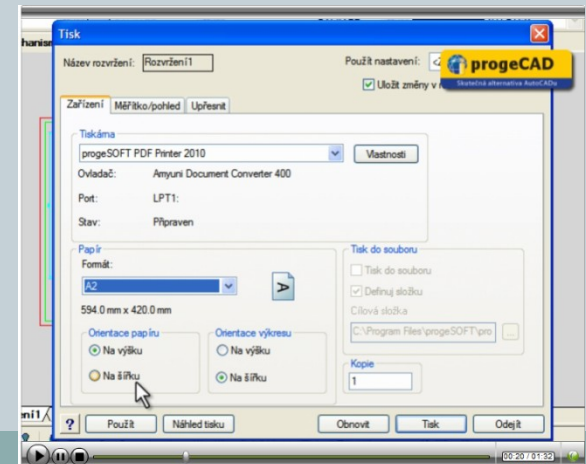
hanism

Tisk

Název rozvržení: Rozvržení1

Použít nastavení: <

progeCAD
Skutečná alternativa AutoCADu

Uložit změny v r

Zařízení | Měřítko/pohled | Upřesnit

Tiskárna
progeSOFT PDF Printer 2010
Vlastnosti

Ovladač: Amyuni Document Converter 400
Port: LPT1:
Stav: Připraven

Papír
Formát:
A2
594.0 mm x 420.0 mm

Orientace papíru
Na výšku
Na šířku

Orientace výkresu
Na výšku
Na šířku

Tisk do souboru
Tisk do souboru
Definuj složku
Cílová složka
C:\Program Files\progeSOFT\pro

Kopie
1

?
Použít
Náhled tisku
Obnovit
Tisk
Odejít

ní1

00:20 / 01:32